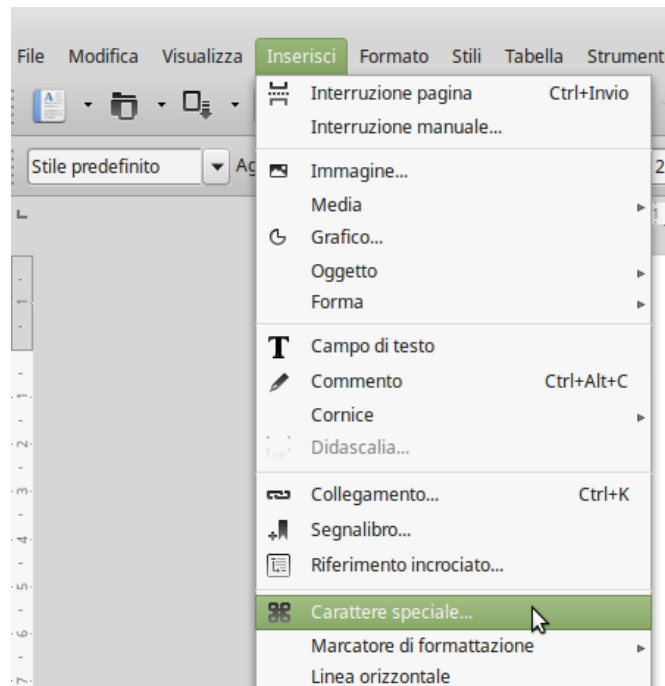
File Modifica Visualizza Inserisci Formato Stili Tabella Strument

Stile predefinito Ag

Interruzione pagina Ctrl+Invio
Interruzione manuale...

Immagine...
Media
Grafico...
Oggetto
Forma

Campo di testo
Commento Ctrl+Alt+C
Cornice
Didascalia...

Collegamento... Ctrl+K
Segnalibro...
Riferimento incrociato...

Carattere speciale...
Marcatore di formattazione
Linea orizzontale